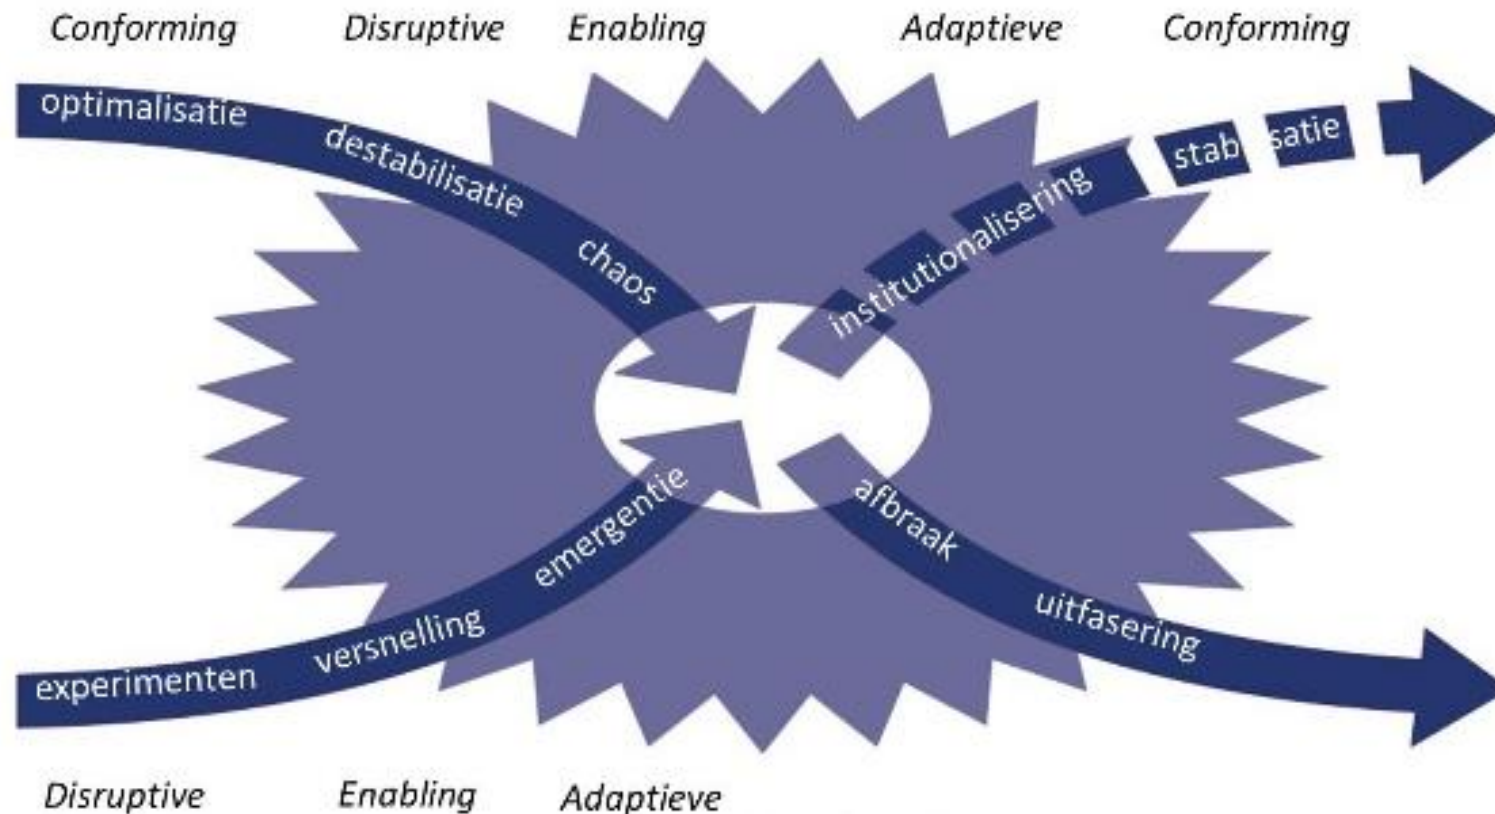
Conforming Disruptive Enabling Adaptieve Conforming

optimalisatie destabilisatie chaos institutionalisering stab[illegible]satie

experimenten versnelling emergentie afbraak uitfasering

Disruptive Enabling Adaptieve